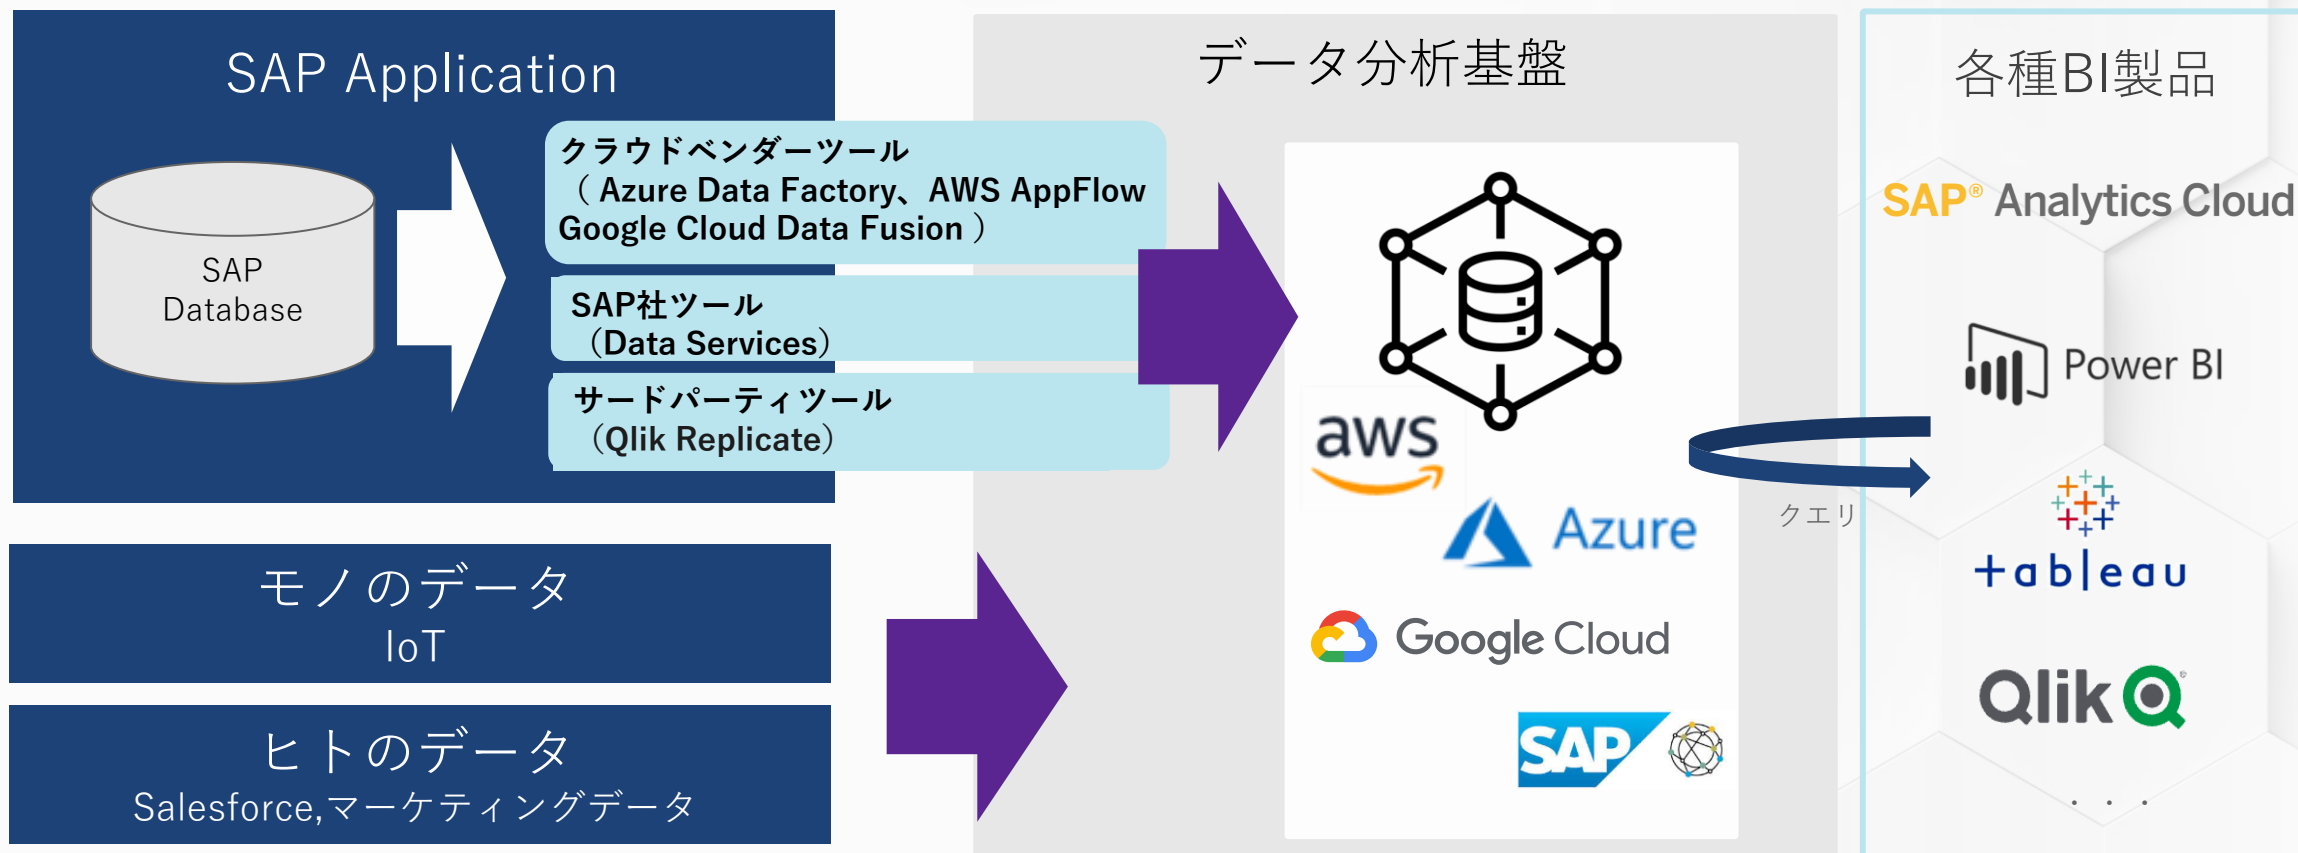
SAP Application

SAP Database

クラウドベンダーツール
（Azure Data Factory、AWS AppFlow
Google Cloud Data Fusion）

SAP社ツール
（Data Services）

サードパーティツール
（Qlik Replicate）

モノのデータ
IoT

ヒトのデータ
Salesforce,マーケティングデータ

データ分析基盤

aws

Azure

Google Cloud

SAP

クエリ

各種BI製品

SAP® Analytics Cloud

Power BI

+ableau

Qlik

・・・